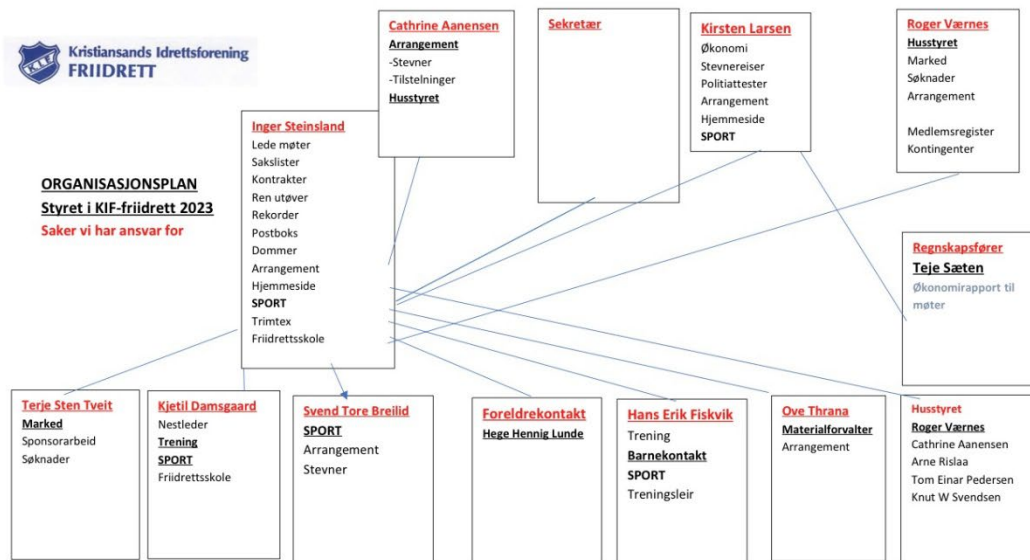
Kristiansands Idrettsforening
FRIIDRETT

ORGANISASJONSPLAN
Styret i KIF-friidrett 2023
Saker vi har ansvar for

Cathrine Aanensen
Arrangement
-Stevner
-Tilstelninger
Husstyret

Sekretær

Kirsten Larsen
Økonomi
Stevnereiser
Politiattester
Arrangement
Hjemmeside
SPORT

Roger Værnes
Husstyret
Marked
Søknader
Arrangement

Medlemsregister
Kontingenter

Inger Steinsland
Lede møter
Sakslister
Kontrakter
Ren utøver
Rekorder
Postboks
Dommer
Arrangement
Hjemmeside
SPORT
Trimtex
Friidrettsskole

Regnskapsfører
Teje Sæten
Økonomirapport til møter

Terje Sten Tveit
Marked
Sponsorarbeid
Søknader

Kjetil Damsgaard
Nestleder
Trening
SPORT
Friidrettsskole

Svend Tore Breilid
SPORT
Arrangement
Stevner

Foreldrekontakt
Hege Hennig Lunde

Hans Erik Fiskvik
Trening
Barnekontakt
SPORT
Treningsleir

Ove Thrana
Materialforvalter
Arrangement

Husstyret
Roger Værnes
Cathrine Aanensen
Arne Rislaa
Tom Einar Pedersen
Knut W Svendsen